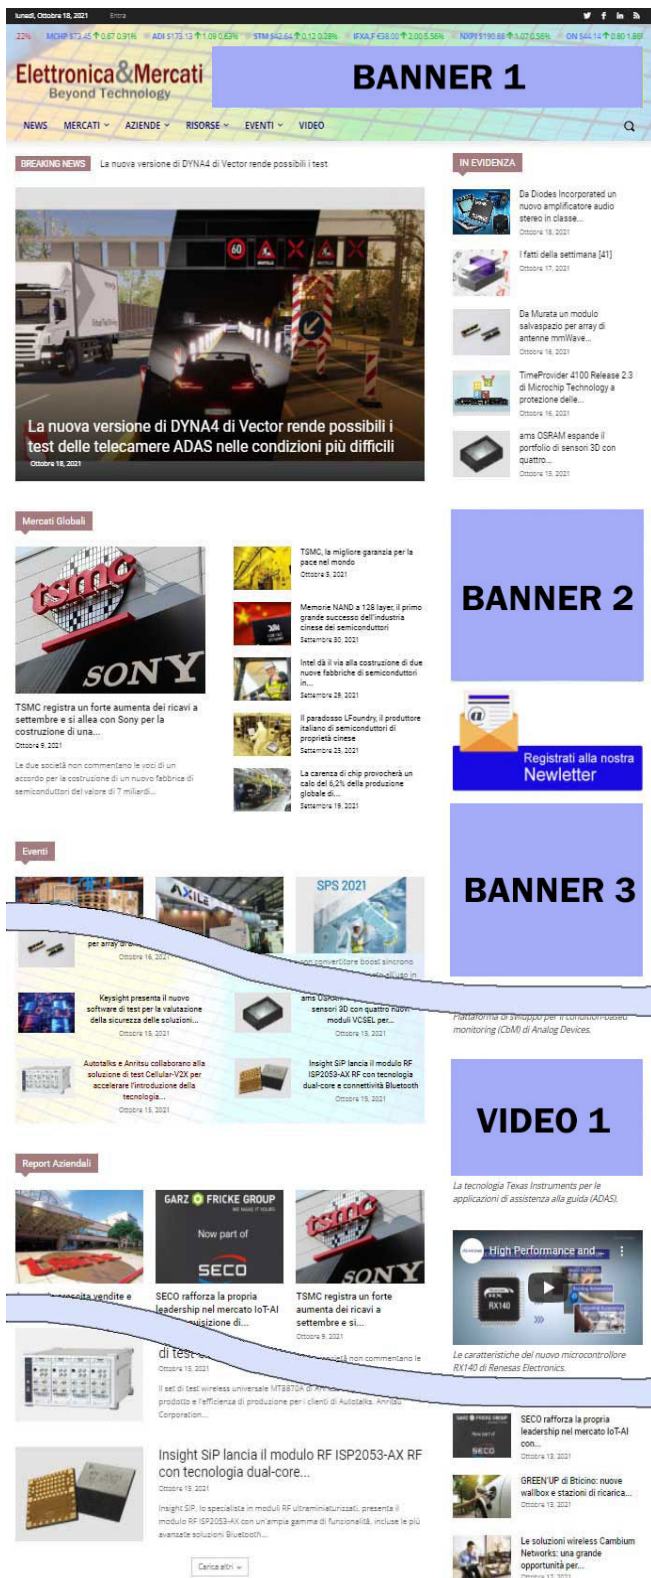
lunedì, Ottobre 18, 2021 Entra

22% MCHP $73.45 0.67 0.91% ADI $173.13 1.09 0.63% STM $42.64 0.12 0.28% IFXA.F €38.00 2.00 5.56% NXPI $190.88 3.07 0.56% ON $44.14 0.80 1.86%

Elettronica&Mercati
Beyond Technology

BANNER 1

NEWS MERCATI AZIENDE RISORSE EVENTI VIDEO

BREAKING NEWS La nuova versione di DYNA4 di Vector rende possibili i test

La nuova versione di DYNA4 di Vector rende possibili i test delle telecamere ADAS nelle condizioni più difficili
Ottobre 18, 2021

IN EVIDENZA

Da Diodes Incorporated un nuovo amplificatore audio stereo in classe...
Ottobre 18, 2021

I fatti della settimana [41]
Ottobre 17, 2021

Da Murata un modulo salvaspazio per array di antenne mmWave...
Ottobre 16, 2021

TimeProvider 4100 Release 2.3 di Microchip Technology a protezione delle...
Ottobre 16, 2021

ams OSRAM espande il portfolio di sensori 3D con quattro...
Ottobre 15, 2021

Mercati Globali

TSMC registra un forte aumenta dei ricavi a settembre e si allea con Sony per la costruzione di una...
Ottobre 9, 2021

Le due società non commentano le voci di un accordo per la costruzione di un nuovo fabbrica di semiconduttori del valore di 7 miliardi...

TSMC, la migliore garanzia per la pace nel mondo
Ottobre 3, 2021

Memorie NAND a 128 layer, il primo grande successo dell'industria cinese dei semiconduttori
Settembre 30, 2021

Intel dà il via alla costruzione di due nuove fabbriche di semiconduttori in...
Settembre 29, 2021

Il paradosso LFoundry, il produttore italiano di semiconduttori di proprietà cinese
Settembre 23, 2021

La carenza di chip provocherà un calo del 6,2% della produzione globale di...
Settembre 19, 2021

BANNER 2

Registrati alla nostra Newletter

Eventi

SPS 2021

per array di...
Ottobre 16, 2021

convertitore boost sincrono

BANNER 3

Piattaforma di sviluppo per il condition-based monitoring (CbM) di Analog Devices.

Keysight presenta il nuovo software di test per la valutazione della sicurezza delle soluzioni...
Ottobre 15, 2021

ams OSRAM sensori 3D con quattro nuovi moduli VCSEL per...
Ottobre 15, 2021

Autotalks e Anritsu collaborano alla soluzione di test Cellular-V2X per accelerare l'introduzione della tecnologia...
Ottobre 15, 2021

Insight SiP lancia il modulo RF ISP2053-AX con tecnologia dual-core e connettività Bluetooth
Ottobre 15, 2021

VIDEO 1

La tecnologia Texas Instruments per le applicazioni di assistenza alla guida (ADAS).

Report Aziendali

GARZ FRICKE GROUP
Now part of
SECO

SECO rafforza la propria leadership nel mercato IoT-AI ...uisizione di...

TSMC registra un forte aumenta dei ricavi a settembre e si...
Ottobre 9, 2021

High Performance and ...
RX140

Le caratteristiche del nuovo microcontrollore RX140 di Renesas Electronics.

di test
Ottobre 15, 2021

...società non commentano le

Il set di test wireless universale MT8870A di A... prodotto e l'efficenza di produzione per i clienti di Autotalks. Anritsu Corporation...

Insight SiP lancia il modulo RF ISP2053-AX RF con tecnologia dual-core...
Ottobre 15, 2021

Insight SiP, lo specialista in moduli RF ultraminiaturizzati, presenta il modulo RF ISP2053-AX con un'ampia gamma di funzionalità, incluse le più avanzate soluzioni Bluetooth...

Carica altri

SECO rafforza la propria leadership nel mercato IoT-AI con...
Ottobre 13, 2021

GREEN'UP di Bticino: nuove wallbox e stazioni di ricarica...
Ottobre 13, 2021

Le soluzioni wireless Cambium Networks: una grande opportunità per...